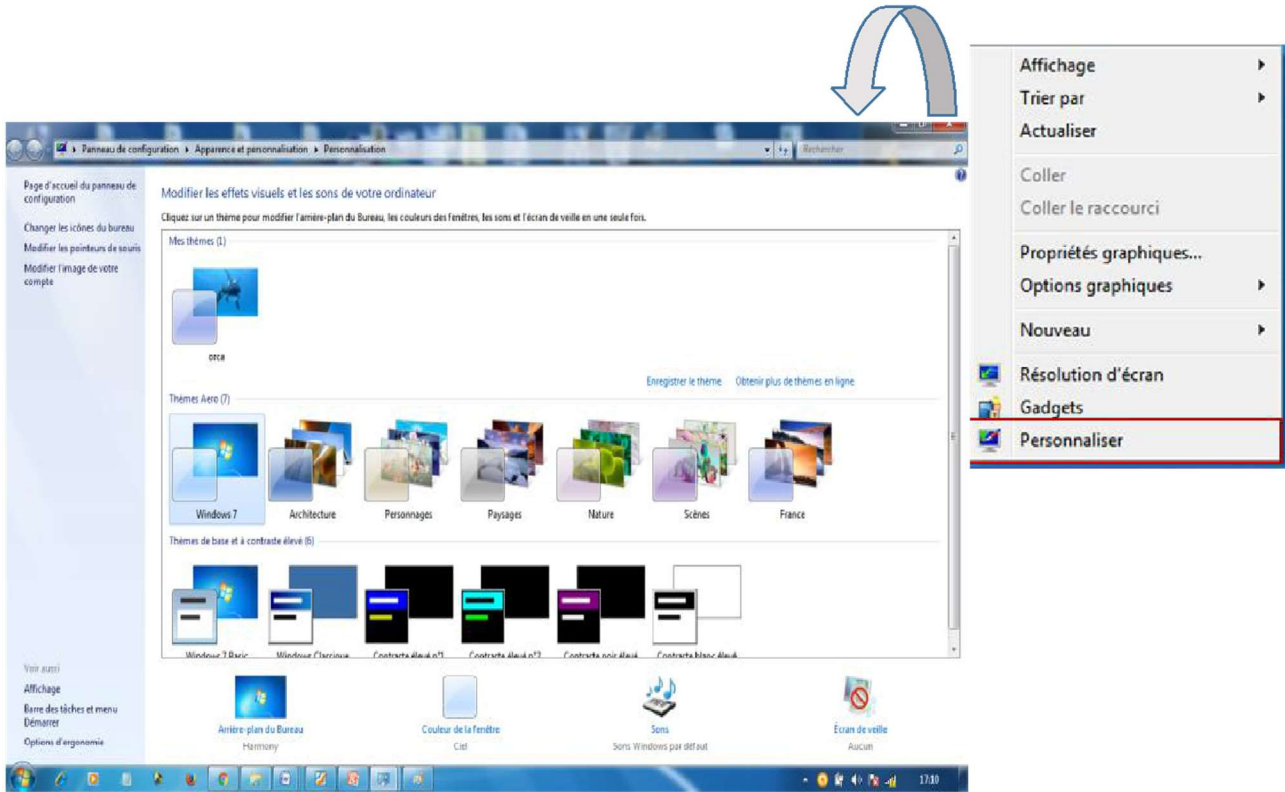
Affichage
Trier par
Actualiser
Coller
Coller le raccourci
Propriétés graphiques...
Options graphiques
Nouveau
Résolution d'écran
Gadgets
Personnaliser

Panneau de configuration ▸ Apparence et personnalisation ▸ Personnalisation
Rechercher

Page d'accueil du panneau de configuration
Changer les icônes du bureau
Modifier les pointeurs de souris
Modifier l'image de votre compte

Modifier les effets visuels et les sons de votre ordinateur
Cliquez sur un thème pour modifier l'arrière-plan du Bureau, les couleurs des fenêtres, les sons et l'écran de veille en une seule fois.

Mes thèmes (1)
orca
Enregistrer le thème
Obtenir plus de thèmes en ligne

Thèmes Aero (7)
Windows 7
Architecture
Personnages
Paysages
Nature
Scènes
France

Thèmes de base et à contraste élevé (6)
Windows 7 Basic
Windows Classique
Contraste élevé n°1
Contraste élevé n°2
Contraste noir élevé
Contraste blanc élevé

Voir aussi
Affichage
Barre des tâches et menu Démarrer
Options d'ergonomie

Arrière-plan du Bureau
Harmony
Couleur de la fenêtre
Ciel
Sons
Sons Windows par défaut
Écran de veille
Aucun

17:10